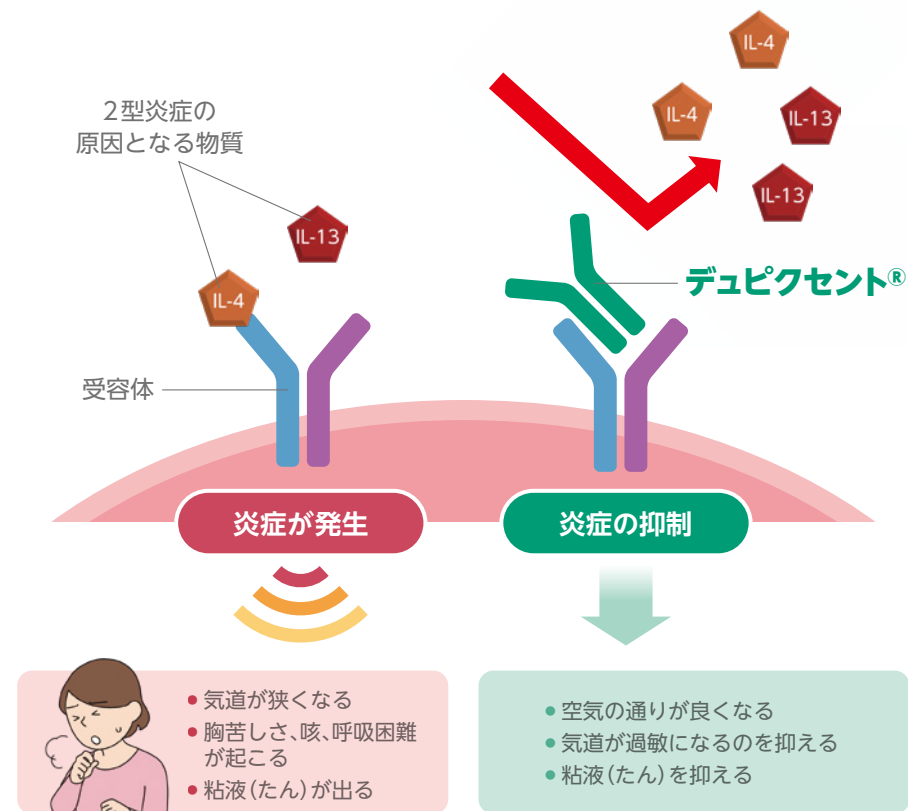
IL-4

IL-4

IL-13

IL-13

2型炎症の原因となる物質

IL-13

IL-4

デュピクセント®

受容体

炎症が発生

炎症の抑制

● 気道が狭くなる
● 胸苦しさ、咳、呼吸困難が起こる
● 粘液（たん）が出る

● 空気の通りが良くなる
● 気道が過敏になるのを抑える
● 粘液（たん）を抑える